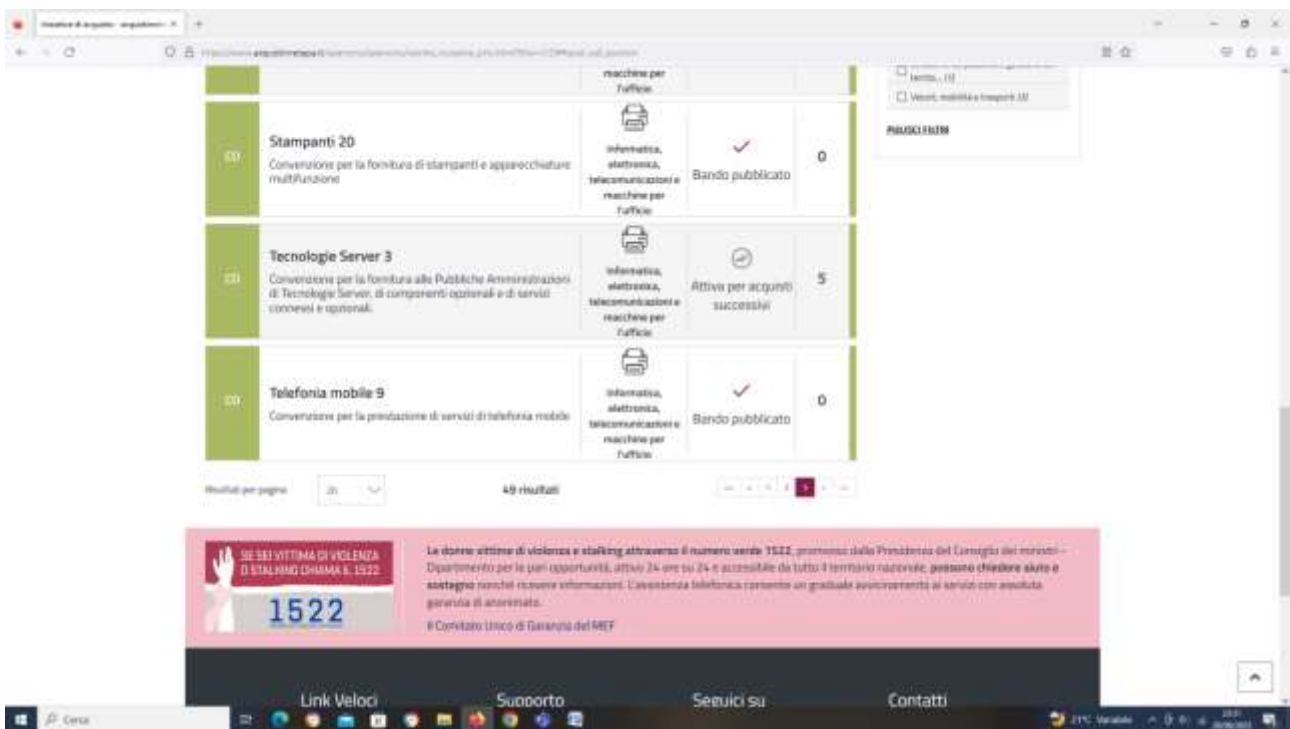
macchine per l'ufficio

☐ Veicoli, mobilità e trasporti (3)

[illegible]

| CO | Stampanti 20<br>Convenzione per la fornitura di stampanti e apparecchiature multifunzione | Informatica, elettronica, telecomunicazioni e macchine per l'ufficio | Bando pubblicato | 0 |
|---|---|---|---|---|
| CO | Tecnologie Server 3<br>Convenzione per la fornitura alle Pubbliche Amministrazioni di Tecnologie Server, di componenti opzionali e di servizi connessi e opzionali. | Informatica, elettronica, telecomunicazioni e macchine per l'ufficio | Attiva per acquisti successivi | 5 |
| CO | Telefonia mobile 9<br>Convenzione per la prestazione di servizi di telefonia mobile | Informatica, elettronica, telecomunicazioni e macchine per l'ufficio | Bando pubblicato | 0 |

Risultati per pagina 25

49 risultati

SE SEI VITTIMA DI VIOLENZA O STALKING CHIAMA IL 1522

1522

Le donne vittime di violenza e stalking attraverso il numero verde 1522, promosso dalla Presidenza del Consiglio dei ministri – Dipartimento per le pari opportunità, attivo 24 ore su 24 e accessibile da tutto il territorio nazionale, possono chiedere aiuto e sostegno nonché ricevere informazioni. L'assistenza telefonica consente un graduale avvicinamento ai servizi con assoluta garanzia di anonimato.

Il Comitato Unico di Garanzia del MEF

Link Veloci Supporto Seguici su Contatti

Cerca

21°C Variabile